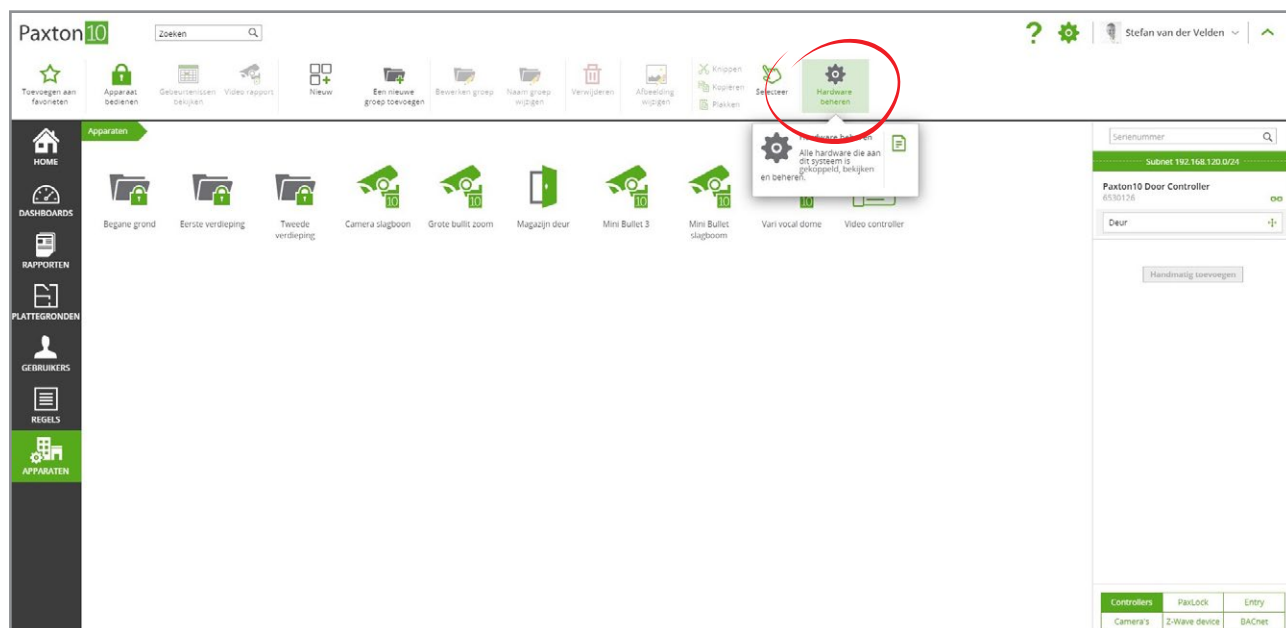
Paxton10

Zoeken

Stefan van der Velden

Toevoegen aan favorieten
Apparaat bedienen
Gebeurtenissen bekijken
Video rapport
Nieuw
Een nieuwe groep toevoegen
Bewerken groep
Naam groep wijzigen
Verwijderen
Afbeelding wijzigen
Knippen
Kopiëren
Plakken
Selecteer
Hardware beheren

Hardware beheren
Alle hardware die aan dit systeem is gekoppeld, bekijken en beheren.

HOME
DASHBOARDS
RAPPORTEN
PLATTEGRONDEN
GEBRUIKERS
REGELS
APPARATEN

Apparaten

Begane grond
Eerste verdieping
Tweede verdieping
Camera slagboom
Grote bullit zoom
Magazijn deur
Mini Bullet 3
Mini Bullet slagboom
Vari vocal dome
Video controller

Serienummer
Subnet 192.168.120.0/24
Paxton10 Door Controller
6530126
Deur
Handmatig toevoegen

| Controllers | PaxLock | Entry |
|---|---|---|
| Camera's | Z-Wave device | BACnet |